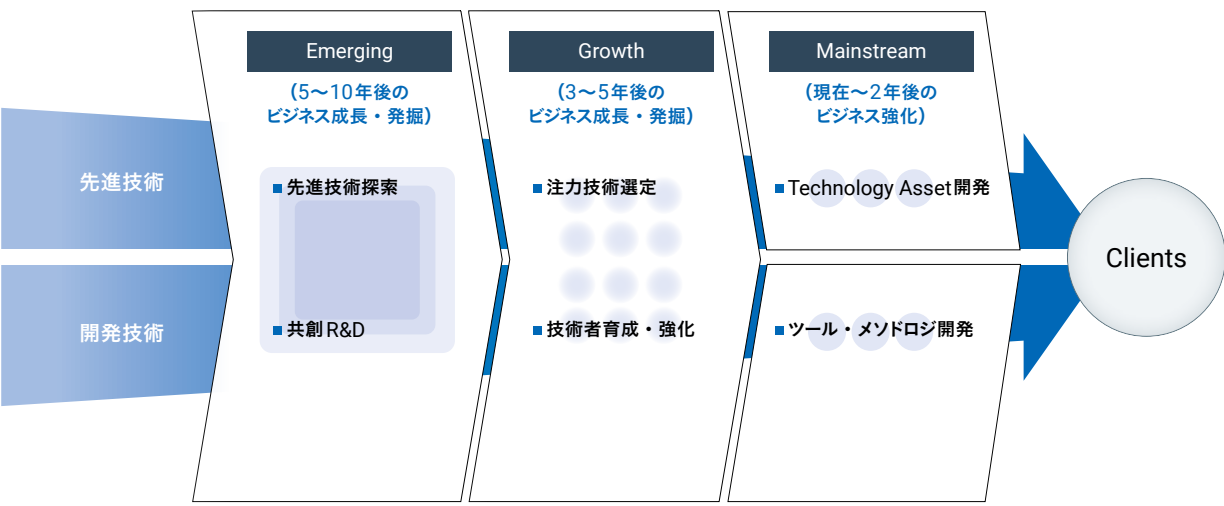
先進技術

開発技術

Emerging

（5～10年後のビジネス成長・発掘）

■先進技術探索

■共創R&D

Growth

（3～5年後のビジネス成長・発掘）

■注力技術選定

■技術者育成・強化

Mainstream

（現在～2年後のビジネス強化）

■Technology Asset開発

■ツール・メソドロジ開発

Clients